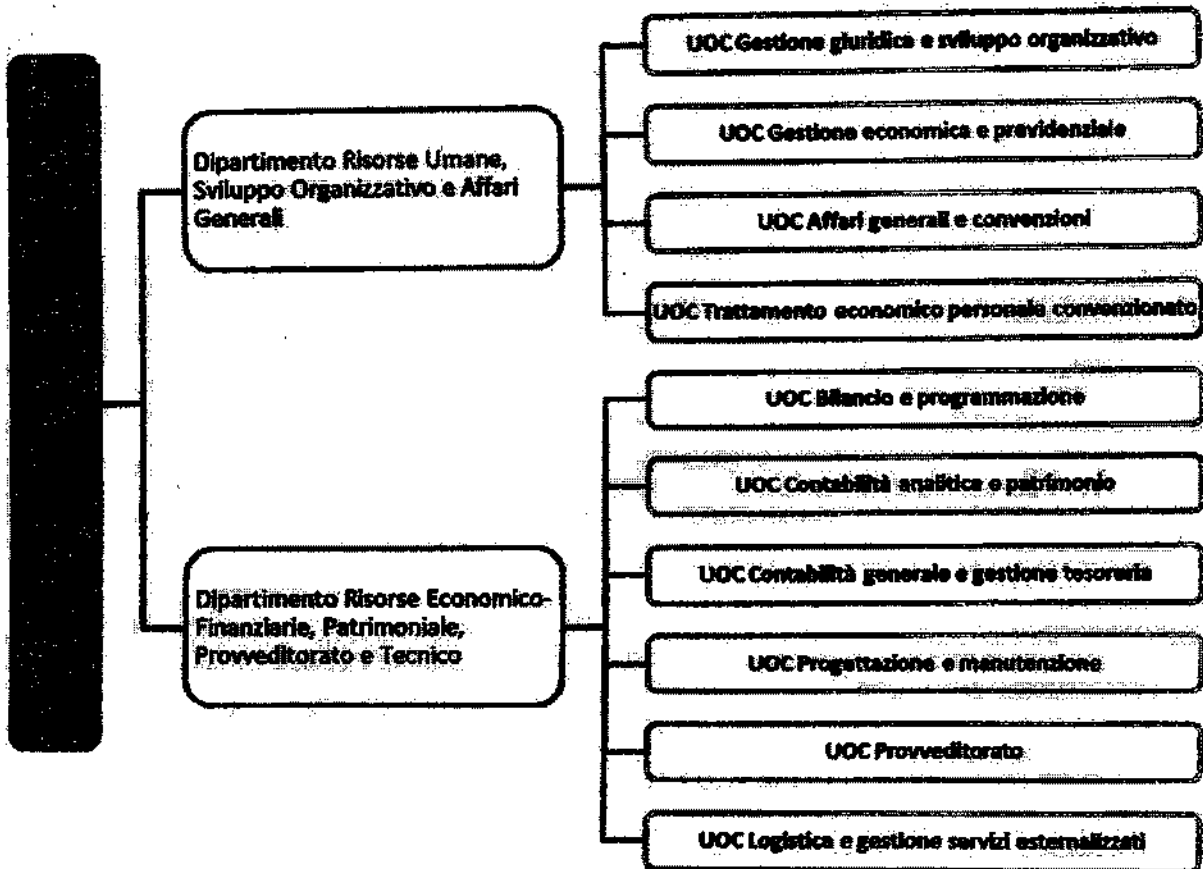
Dipartimento Risorse Umane, Sviluppo Organizzativo e Affari Generali

UOC Gestione giuridica e sviluppo organizzativo

UOC Gestione economica e previdenziale

UOC Affari generali e convenzioni

UOC Trattamento economico personale convenzionato

Dipartimento Risorse Economico-Finanziarie, Patrimoniale, Provveditorato e Tecnico

UOC Bilancio e programmazione

UOC Contabilità analitica e patrimonio

UOC Contabilità generale e gestione tesoreria

UOC Progettazione e manutenzione

UOC Provveditorato

UOC Logistica e gestione servizi esternalizzati